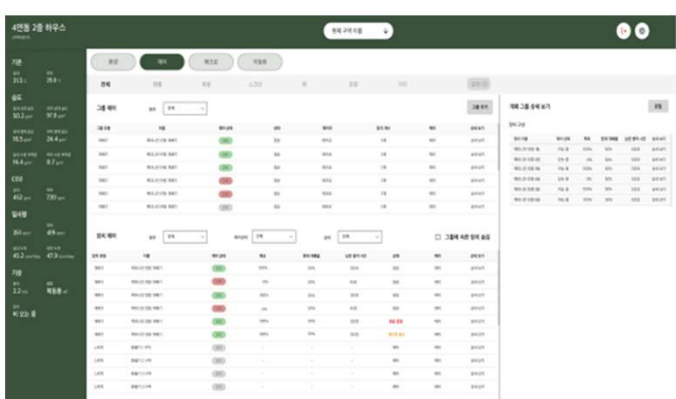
4연동 2중 하우스

기본
31.5
28.8

습도
10.2
97.8
18.5
24.4
16.4
8.7

CO2
452
730

일사량
864
474
45.2
47.8

기상
2.2
북동풍
비 오는 중

전체 구역 이름

그룹 제어

개별 제어

그룹에 속한 장치 숨김

개폐 그룹 상세 보기